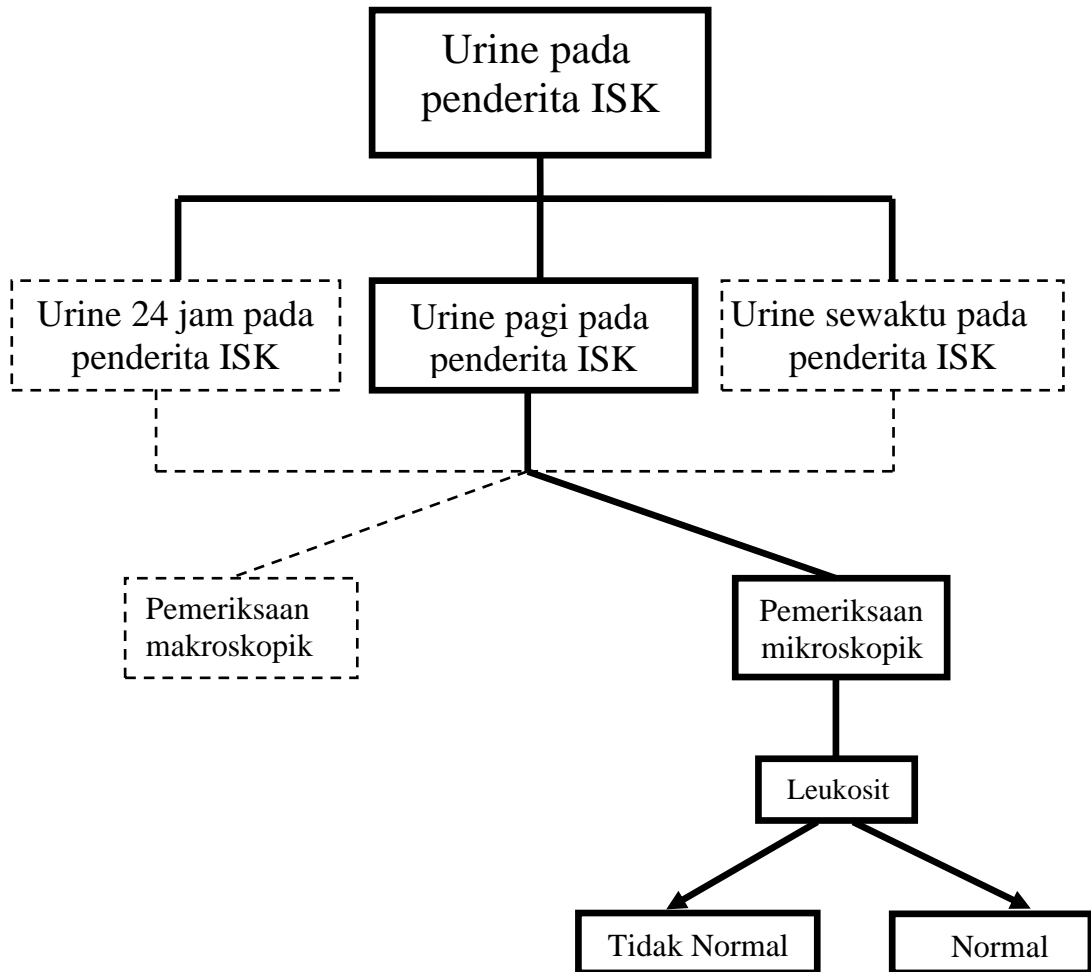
Urine pada penderita ISK

Urine 24 jam pada penderita ISK

Urine pagi pada penderita ISK

Urine sewaktu pada penderita ISK

Pemeriksaan makroskopik

Pemeriksaan mikroskopik

Leukosit

Tidak Normal

Normal